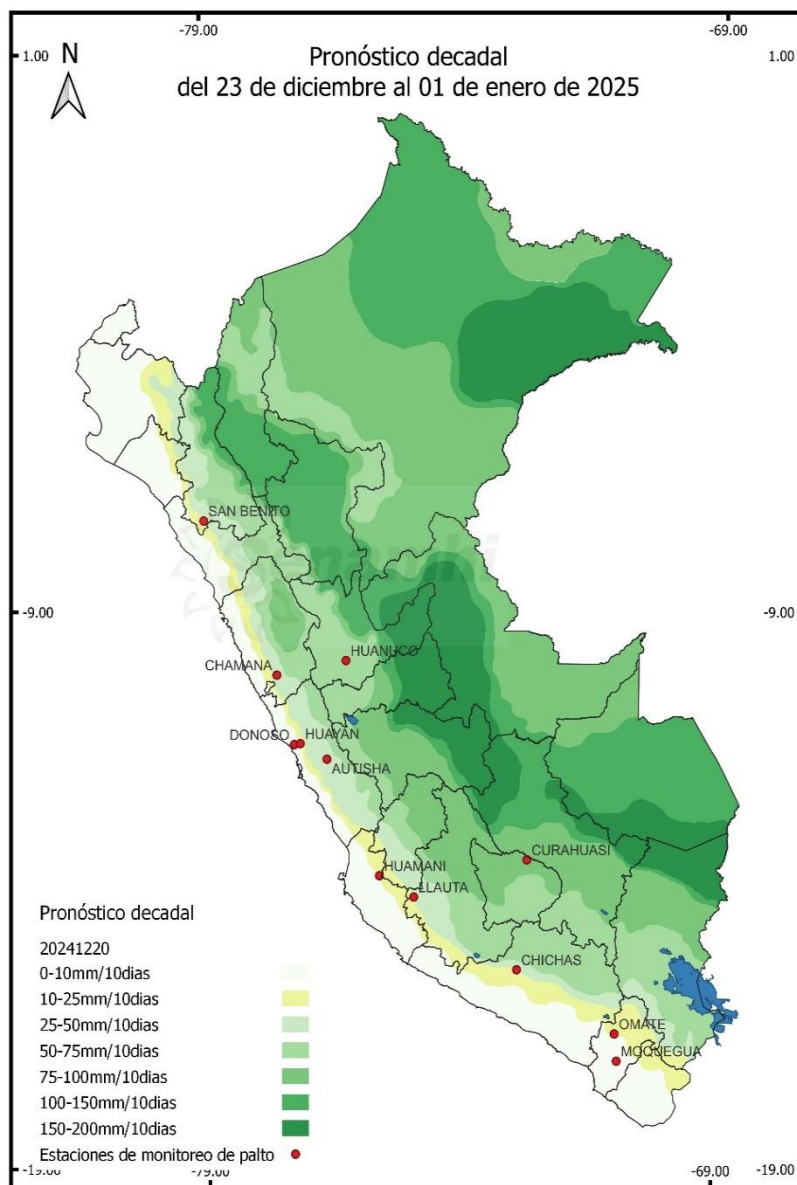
-79.00
-69.00
1.00
1.00
N

Pronóstico decadal
del 23 de diciembre al 01 de enero de 2025

SAN BENITO
-9.00
-9.00
HUANUCO
CHAMANA
DONOSO
HUAYAN
AUTISHA
CURAHUASI
HUAMANI
LLAUTA
CHICHAS
OMATE
MOQUEGUA

Pronóstico decadal
20241220
0-10mm/10dias
10-25mm/10dias
25-50mm/10dias
50-75mm/10dias
75-100mm/10dias
100-150mm/10dias
150-200mm/10dias
Estaciones de monitoreo de palto

-19.00
-79.00
-69.00
-19.00